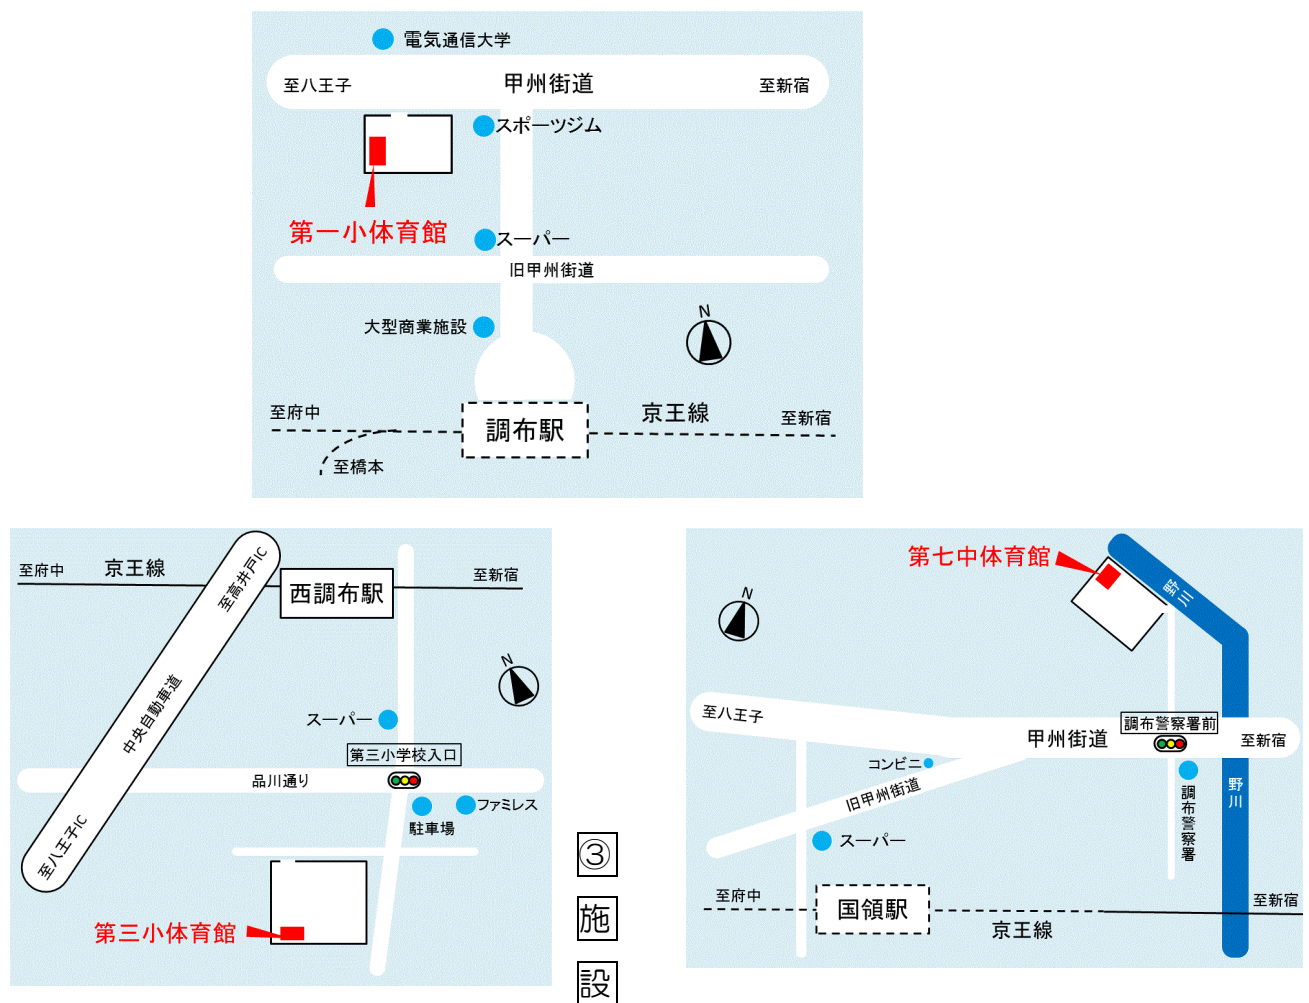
電気通信大学
至八王子
甲州街道
至新宿
スポーツジム
第一小体育館
スーパー
旧甲州街道
大型商業施設
N
至府中
調布駅
京王線
至新宿
至橋本

至府中
京王線
至高井戸IC
西調布駅
至新宿
中央自動車道
N
スーパー
第三小学校入口
品川通り
ファミレス
駐車場
至八王子IC
第三小体育館

③
施
設

第七中体育館
野川
N
至八王子
調布警察署前
甲州街道
至新宿
コンビニ
旧甲州街道
調布警察署
野川
スーパー
至府中
国領駅
京王線
至新宿